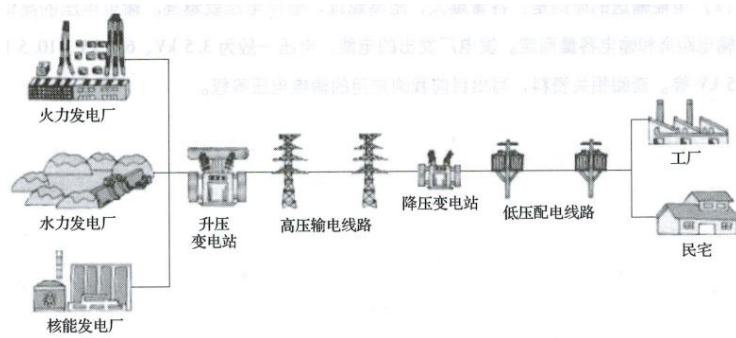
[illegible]
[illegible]稳定的电能和送电容量而定。发电厂发出的电能，大都一般为 3.5 kV，6 kV，10.5 kV
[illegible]5 kV 等。查阅相关资料，写出目前我国常用的输电电压等级。

火力发电厂

水力发电厂

核能发电厂

升压
变电站

高压输电线路

降压变电站

低压配电线路

工厂

民宅